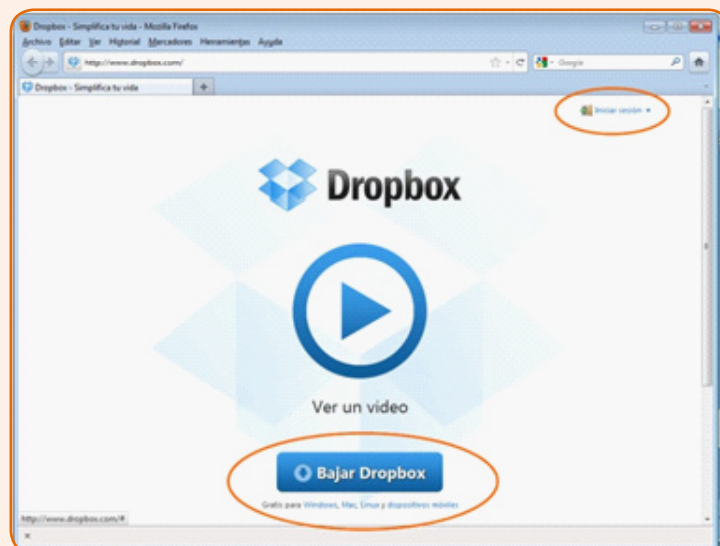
Dropbox - Simplifica tu vida - Mozilla Firefox

Archivo Editar Ver Historial Marcadores Herramientas Ayuda

http://www.dropbox.com/

Google

Dropbox - Simplifica tu vida

+

Iniciar sesión ▾

Dropbox

Ver un video

Bajar Dropbox

Gratis para Windows, Mac, Linux y dispositivos móviles

http://www.dropbox.com/#